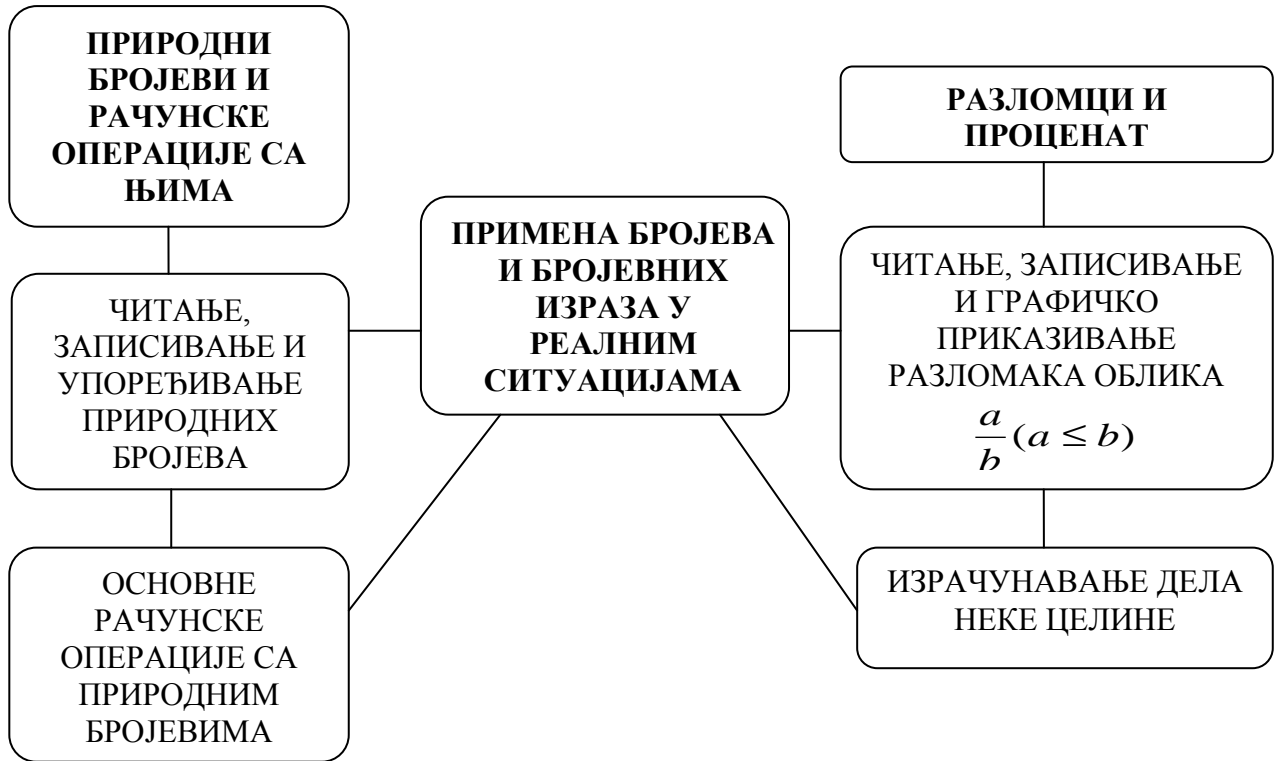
ПРИРОДНИ БРОЈЕВИ И РАЧУНСКЕ ОПЕРАЦИЈЕ САЊИМА

РАЗЛОМЦИ И ПРОЦЕНАТ

ПРИМЕНА БРОЈЕВА И БРОЈЕВНИХ ИЗРАЗА У РЕАЛНИМ СИТУАЦИЈАМА

ЧИТАЊЕ, ЗАПИСИВАЊЕ И УПОРЕЂИВАЊЕ ПРИРОДНИХ БРОЈЕВА

ЧИТАЊЕ, ЗАПИСИВАЊЕ И ГРАФИЧКО ПРИКАЗИВАЊЕ РАЗЛОМАКА ОБЛИКА $\frac{a}{b}(a \leq b)$

ОСНОВНЕ РАЧУНСКЕ ОПЕРАЦИЈЕ СА ПРИРОДНИМ БРОЈЕВИМА

ИЗРАЧУНАВАЊЕ ДЕЛА НЕКЕ ЦЕЛИНЕ